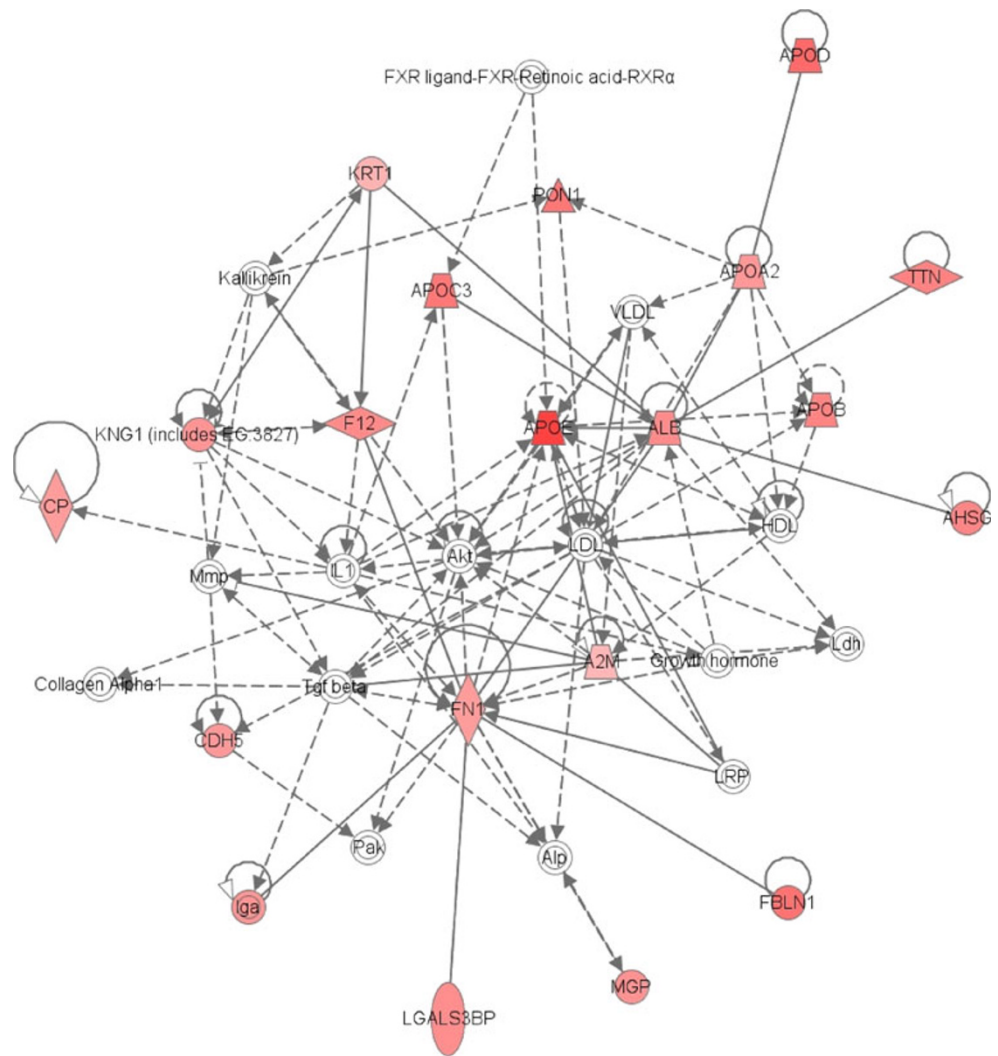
APOD

FXR ligand-FXR-Retinoic acid-RXRα

KRT1

PON1

Kallikrein

APOC3

APOA2

TTN

VLDL

KNG1 (includes EG:3827)

F12

APOE

ALB

APOB

CP

HDL

AHSG

Mmp

IL1

Akt

LDL

Collagen Alpha1

Tgf beta

A2M

Growth hormone

Ldh

CDH5

FN1

LRP

Pak

Alp

Iga

FBLN1

MGP

LGALS3BP